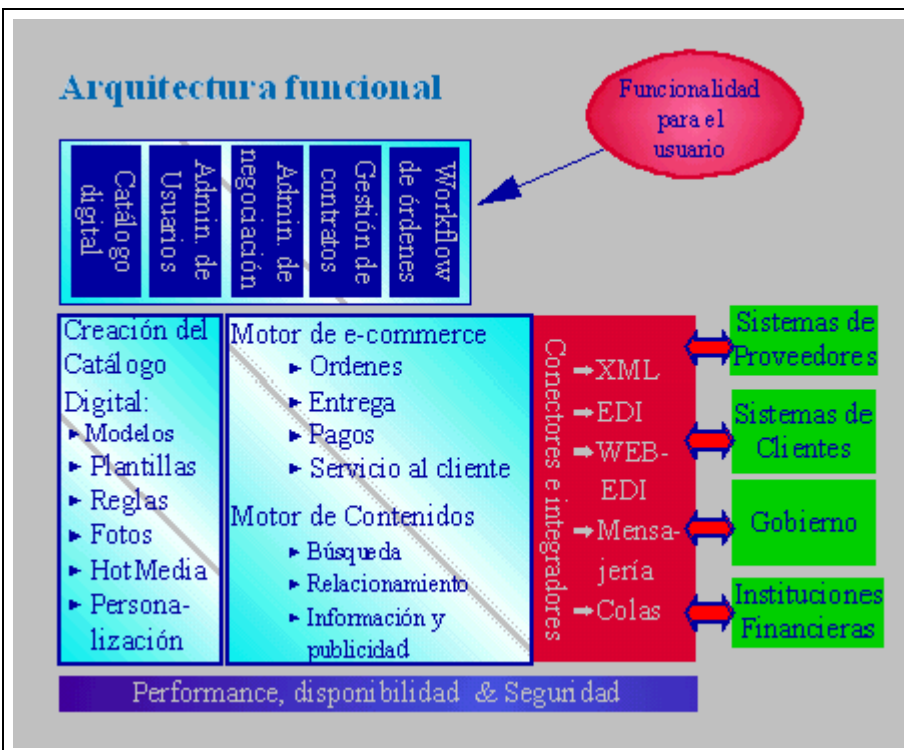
Arquitectura funcional

Funcionalidad para el usuario

Catálogo digital

Admin. de Usuarios

Admin. de negociación

Gestión de contratos

Workflow de órdenes

Creación del Catálogo Digital:
► Modelos
► Plantillas
► Reglas
► Fotos
► HotMedia
► Personalización

Motor de e-commerce
► Ordenes
► Entrega
► Pagos
► Servicio al cliente

Motor de Contenidos
► Búsqueda
► Relacionamiento
► Información y publicidad

Conectores e integradores

➡ XML
➡ EDI
➡ WEB-EDI
➡ Mensajería
➡ Colas

Sistemas de Proveedores

Sistemas de Clientes

Gobierno

Instituciones Financieras

Performance, disponibilidad & Seguridad